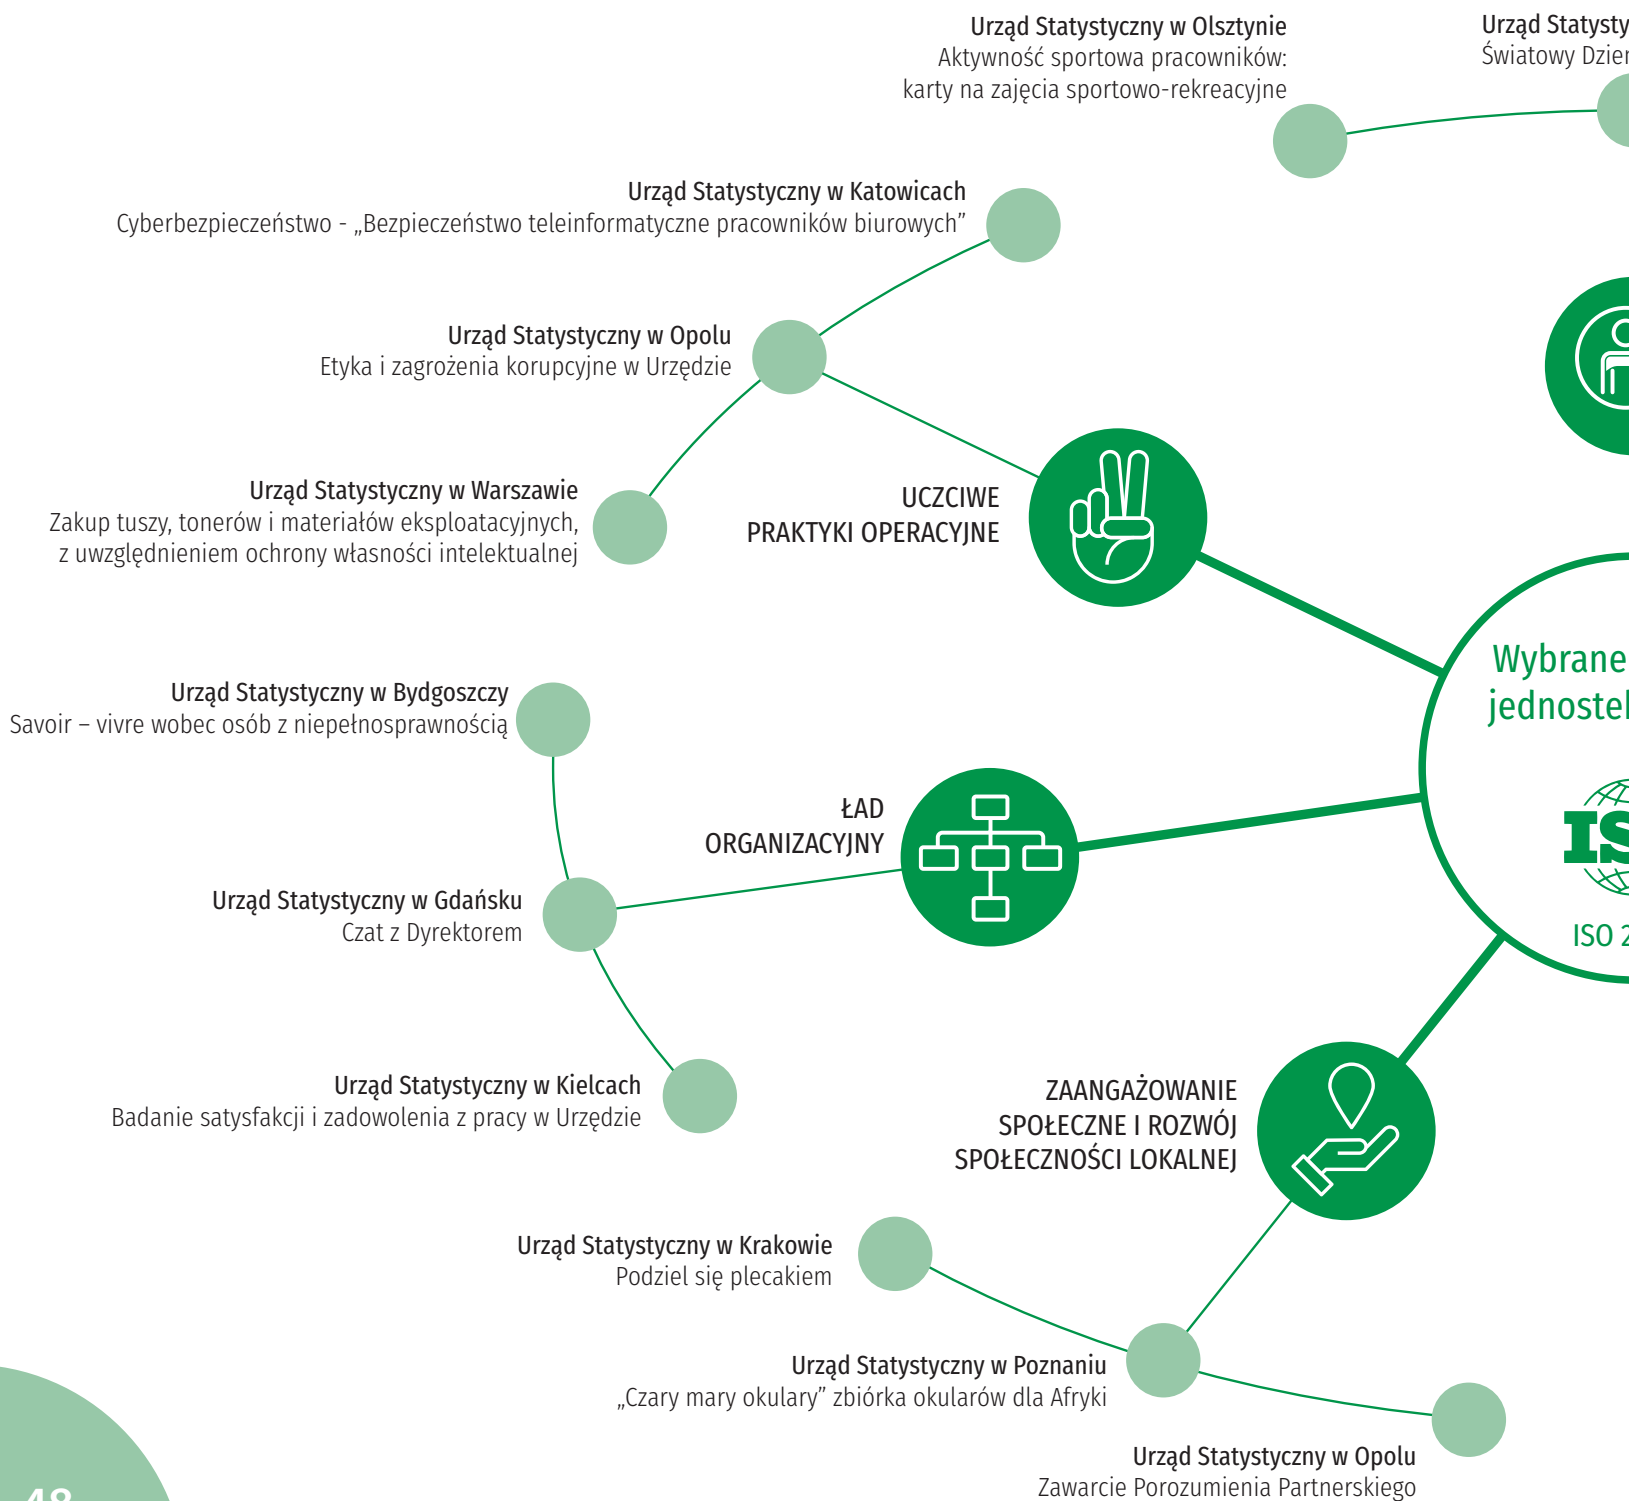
Urząd Statystyczny w Olsztynie
Aktywność sportowa pracowników: karty na zajęcia sportowo-rekreacyjne

Urząd Statysty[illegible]
Światowy Dzie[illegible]

Urząd Statystyczny w Katowicach
Cyberbezpieczeństwo - „Bezpieczeństwo teleinformatyczne pracowników biurowych”

Urząd Statystyczny w Opolu
Etyka i zagrożenia korupcyjne w Urzędzie

Urząd Statystyczny w Warszawie
Zakup tuszy, tonerów i materiałów eksploatacyjnych, z uwzględnieniem ochrony własności intelektualnej

UCZCIWE PRAKTYKI OPERACYJNE

Wybrane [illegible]
jednoste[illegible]

Urząd Statystyczny w Bydgoszczy
Savoir – vivre wobec osób z niepełnosprawnością

ŁAD ORGANIZACYJNY

IS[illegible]

ISO 2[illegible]

Urząd Statystyczny w Gdańsku
Czat z Dyrektorem

Urząd Statystyczny w Kielcach
Badanie satysfakcji i zadowolenia z pracy w Urzędzie

ZAANGAŻOWANIE SPOŁECZNE I ROZWÓJ SPOŁECZNOŚCI LOKALNEJ

Urząd Statystyczny w Krakowie
Podziel się plecakiem

Urząd Statystyczny w Poznaniu
„Czary mary okulary” zbiórka okularów dla Afryki

Urząd Statystyczny w Opolu
Zawarcie Porozumienia Partnerskiego

48